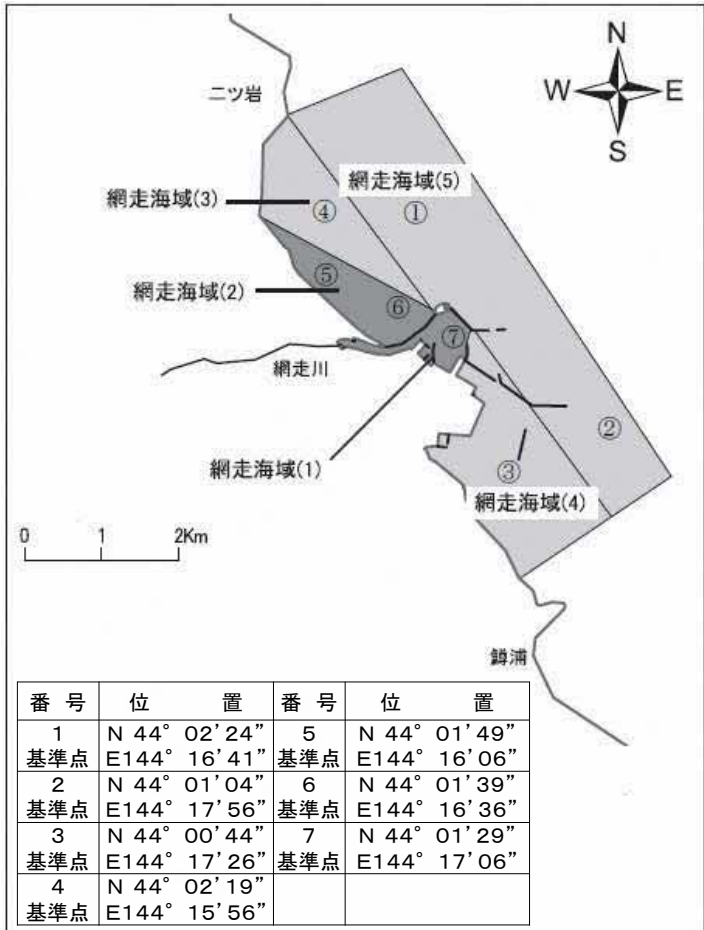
N
W
E
S

ニツ岩

網走海域(5)
網走海域(3)
④
①
⑤
網走海域(2)
⑥
⑦
網走川
②
網走海域(1)
③
網走海域(4)

0 1 2Km

鱒浦

| 番号 | 位置 | 番号 | 位置 |
|---|---|---|---|
| 1 基準点 | N 44° 02'24" E144° 16'41" | 5 基準点 | N 44° 01'49" E144° 16'06" |
| 2 基準点 | N 44° 01'04" E144° 17'56" | 6 基準点 | N 44° 01'39" E144° 16'36" |
| 3 基準点 | N 44° 00'44" E144° 17'26" | 7 基準点 | N 44° 01'29" E144° 17'06" |
| 4 基準点 | N 44° 02'19" E144° 15'56" | | |